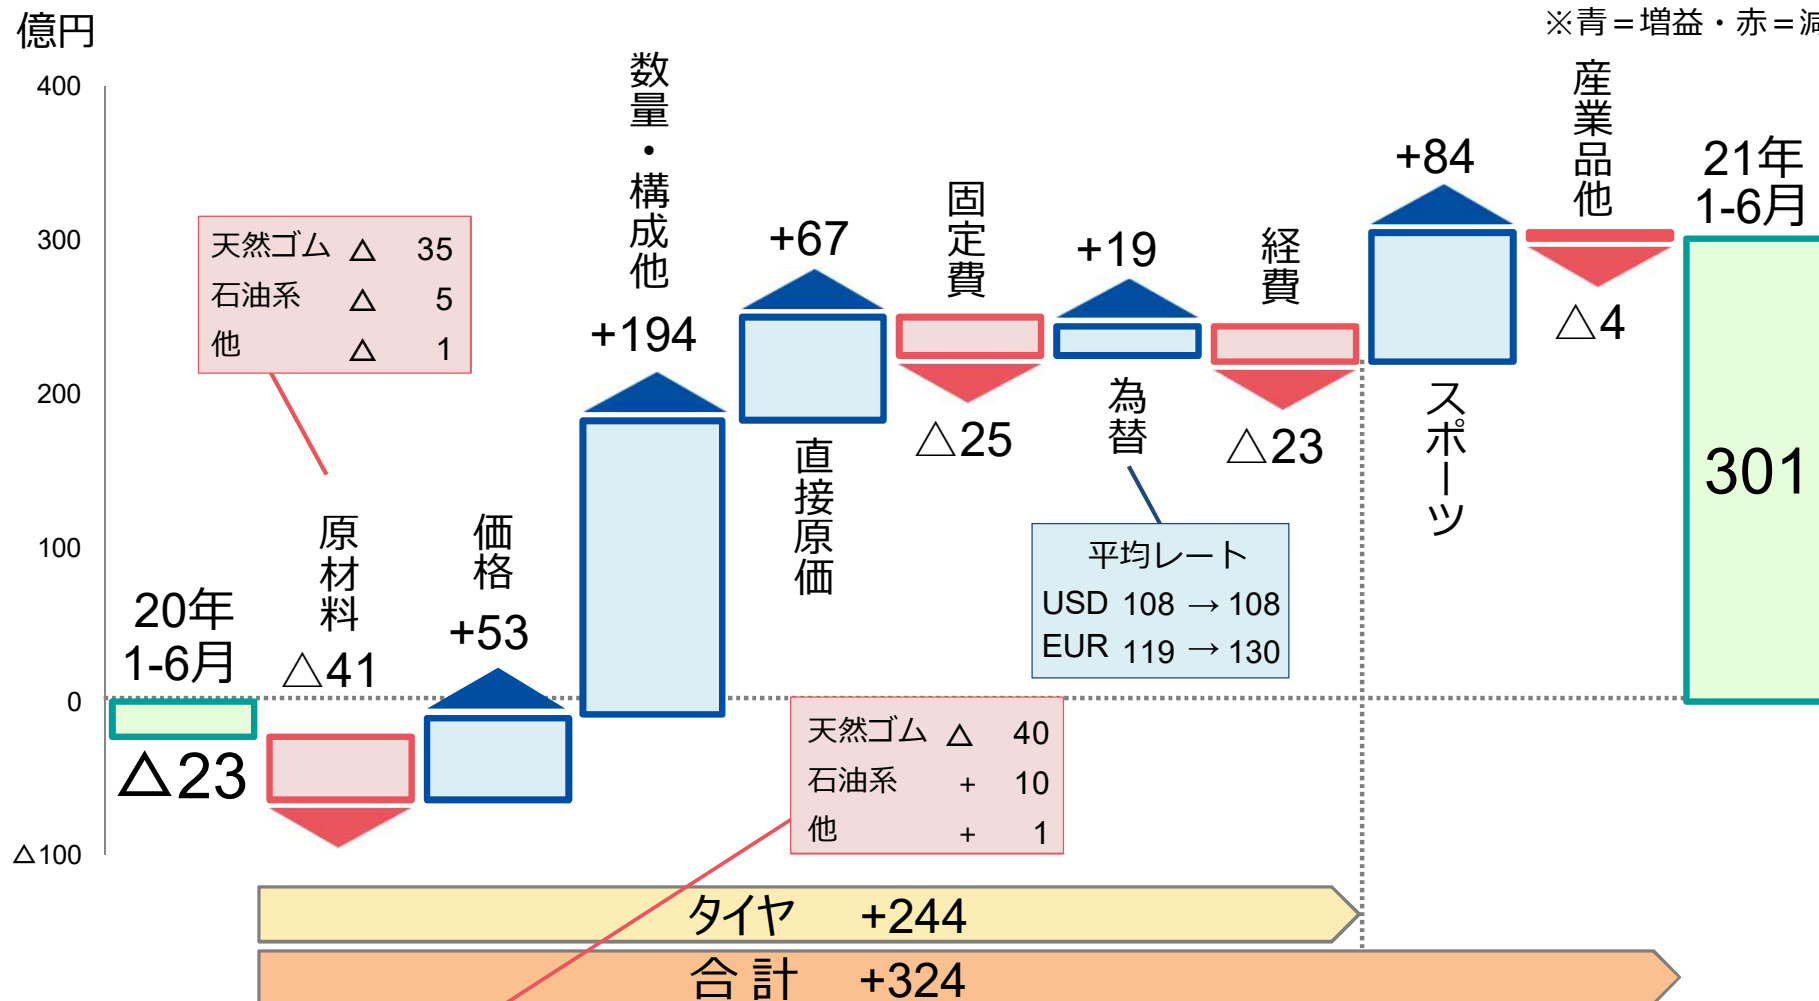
億円

※青＝増益・赤＝減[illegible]

400
300
200
100
0
△100

20年 1-6月
△23

原材料
△41

天然ゴム △ 35
石油系 △ 5
他 △ 1

価格
+53

数量・構成他
+194

直接原価
+67

天然ゴム △ 40
石油系 + 10
他 + 1

固定費
△25

為替
+19

平均レート
USD 108 → 108
EUR 119 → 130

経費
△23

+84
スポーツ

産業品他
△4

21年 1-6月
301

タイヤ +244

合 計 +324